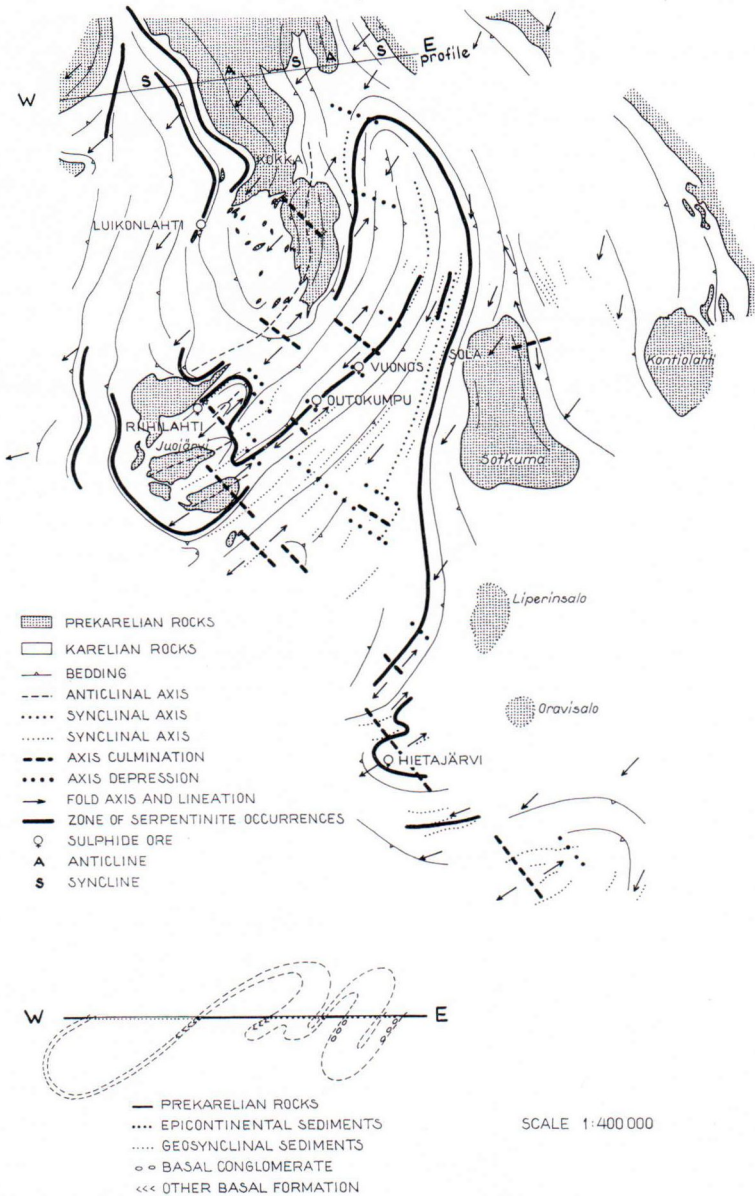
W
S
A
S
A
S
E
profile
KOKKA
LUIKONLAHTI
VUONOS
SOLA
Kontiolahti
RIIHILAHTI
OUTOKUMPU
Juojärvi
Sotkuma
Liperinsalo
Oravisalo
HIETAJÄRVI

PREKARELIAN ROCKS
KARELIAN ROCKS
BEDDING
ANTICLINAL AXIS
SYNCLINAL AXIS
SYNCLINAL AXIS
AXIS CULMINATION
AXIS DEPRESSION
FOLD AXIS AND LINEATION
ZONE OF SERPENTINITE OCCURRENCES
SULPHIDE ORE
A ANTICLINE
S SYNCLINE

W
E

PREKARELIAN ROCKS
EPICONTINENTAL SEDIMENTS
GEOSYNCLINAL SEDIMENTS
BASAL CONGLOMERATE
OTHER BASAL FORMATION

SCALE 1:400 000